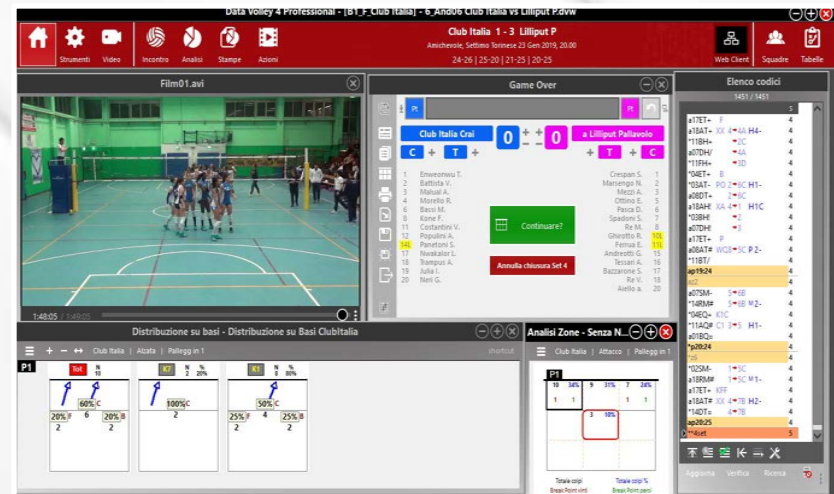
Data Volley 4 Professional - [B1_F_Club Italia] - 6_And06 Club Italia vs Lilliput P.dvw

Strumenti Video Incontro Analisi Stampe Azioni

Club Italia 1 - 3 Lilliput P
Amichevole, Settimo Torinese 23 Gen 2019, 20.00
24-26 | 25-20 | 21-25 | 20-25

Web Client Squadre Tabelle

Film01.avi

1:48:05 / 1:49:05

Game Over

Pt Pt

Club Italia Crai 0 0 a Lilliput Pallavolo

C + T + + T + C

1 Enweonwu T.
3 Battista V.
4 Malual A.
9 Morello R.
6 Bacci M.
11 Kone F.
10 Costantini V.
12 Populini A.
14L Panetoni S.
17 Nwakalor L.
16 Trampus A.
19 Julia I.
20 Neri G.

Crespan S. 1
Marsengo N. 2
Mezzi A. 3
Ottino E. 5
Pasca D. 6
Spadoni S. 7
Re M. 8
Ghiotto R. 10L
Fenua E. 11L
Andreotti G. 15
Tessari A. 14
Bazzarone S. 17
Re V. 18
Aiello a. 20

Continuare?

Annulla chiusura Set 4

Elenco codici
1451 / 1451

a17ET+ F 4
a18AT+ XX 4 4A H4- 4
*11BH+ 2C 4
a07DH/ 4A 4
*11FH+ 3D 4
*04ET+ B 4
*03AT- PO 2 6C H1- 4
a08DT+ 6C 4
a18AH! XA 4 1C H1C 4
*03BH! 3 4
a07DH! 3 4
a17ET+ P 4
a08AT# WQB 8C P2- 4
*11BT/ 4
ap19:24 4
sc2 4
a07SM- 1 6B 4
*14RM# 6B M2- 4
*04EQ+ K1C 4
*11AQ# C1 3 3 H1- 4
a20BQ! 4
*p20:24 4
rb 4
*02SM- 1 5C 4
a18RM# 5C M1- 4
a17ET+ KFF 4
a18AT# XX 4 7B H2- 4
*14DT= 4 7B 4
ap20:25 4
**4set 5

Aggiorna Verifica Ricerca

Distribuzione su basi - Distribuzione su Basi ClubItalia

Club Italia | Alzata | Palleggi in 1

P1

Tot N 10
20% F 60% C 6 20% B
2 2

K7 N 2 % 20%
100% C
2

K1 N 8 % 80%
25% F 50% C 4 25% B
2 2

Analisi Zone - Senza N...

Club Italia | Attacco | Palleggi in 1

P1
10 34% 9 31% 7 24%
1 1 1 1
3 10%

Totale colpi
Break Point vinti
Totale colpi %
Break Point persi